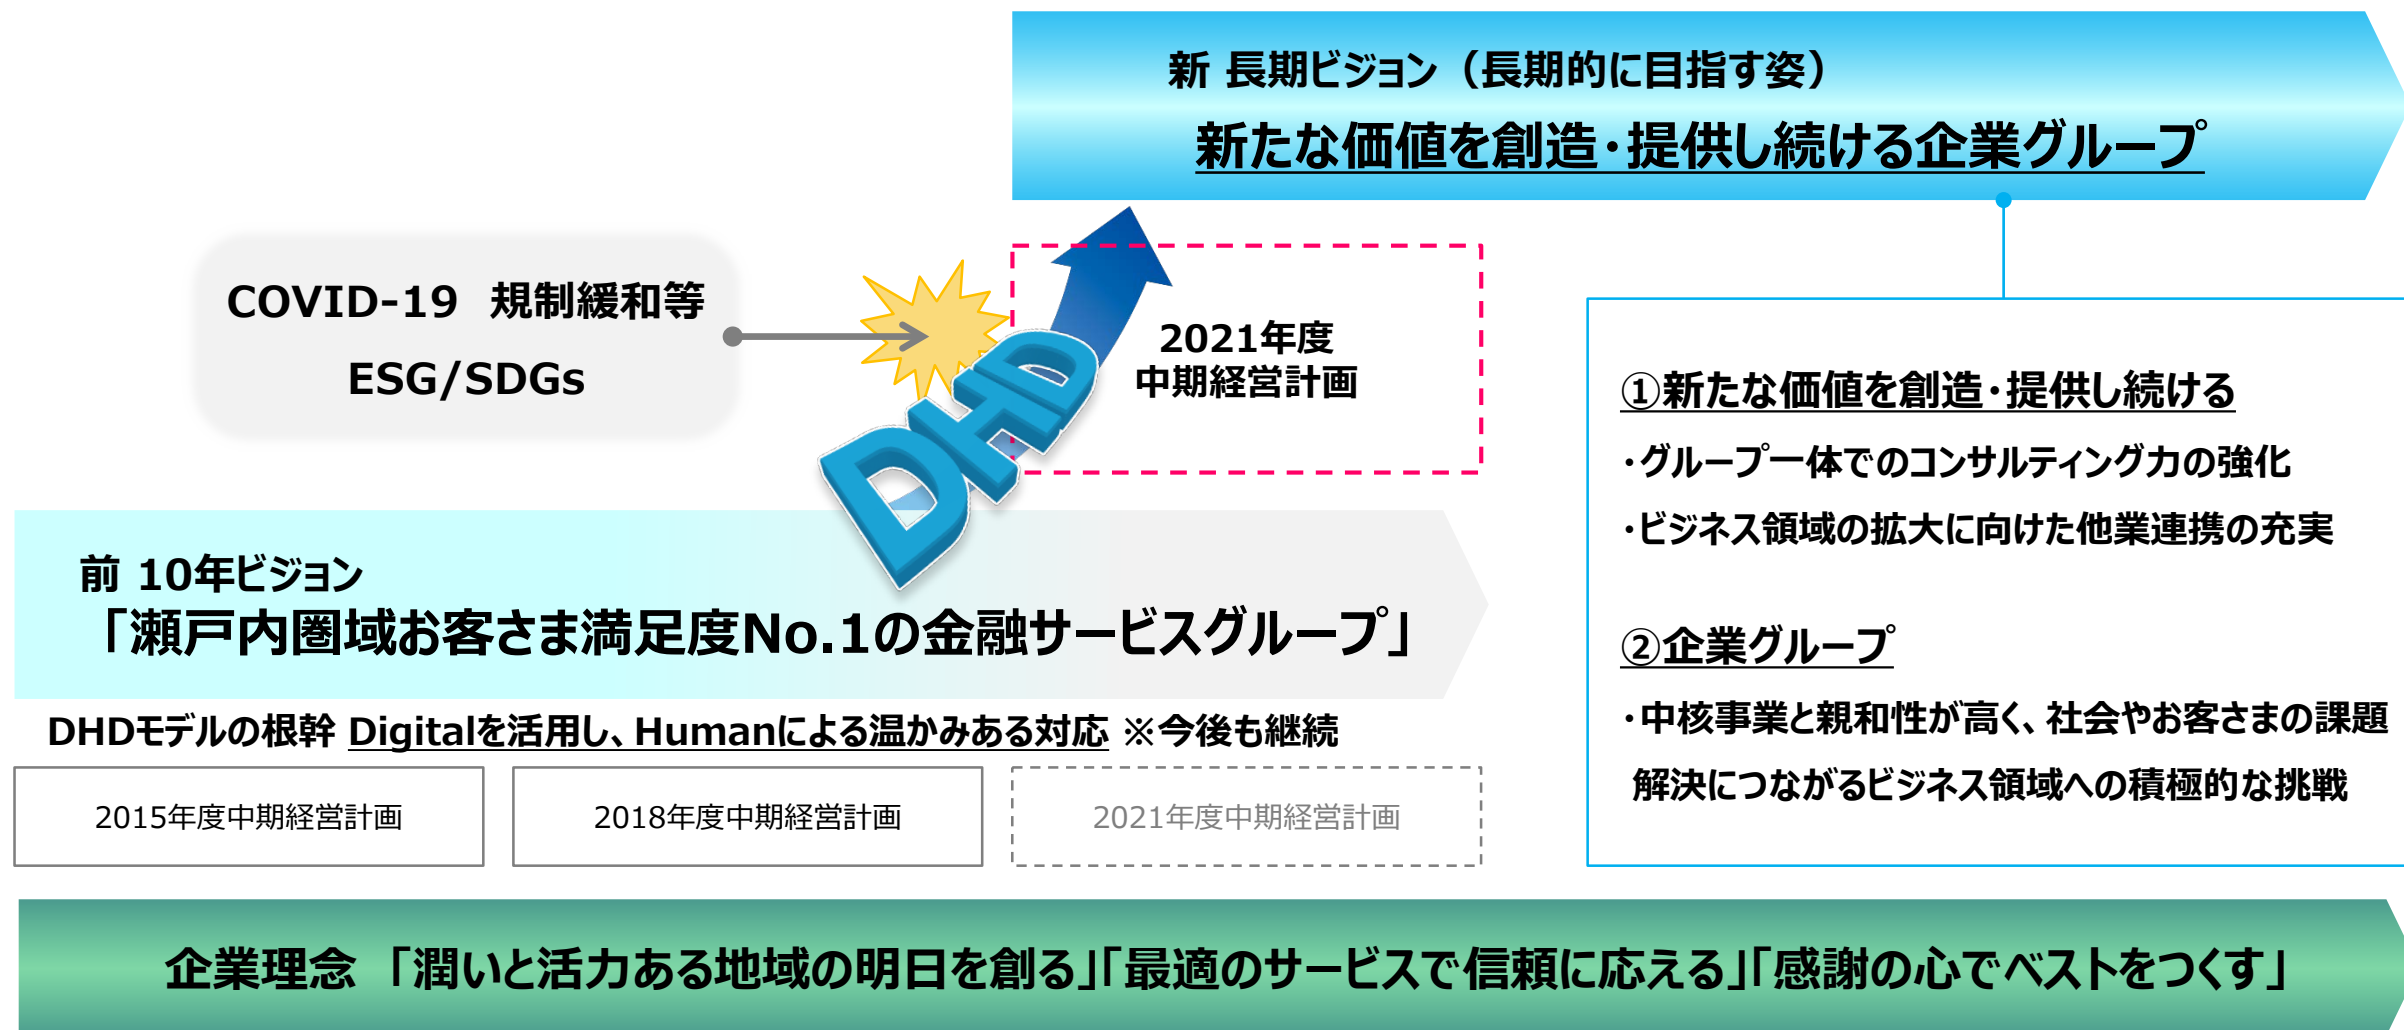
新 長期ビジョン（長期的に目指す姿）
新たな価値を創造・提供し続ける企業グループ

COVID-19 規制緩和等
ESG/SDGs

DHD

2021年度
中期経営計画

①新たな価値を創造・提供し続ける
・グループ一体でのコンサルティング力の強化
・ビジネス領域の拡大に向けた他業連携の充実

②企業グループ
・中核事業と親和性が高く、社会やお客さまの課題解決につながるビジネス領域への積極的な挑戦

前 10年ビジョン
「瀬戸内圏域お客さま満足度No.1の金融サービスグループ」

DHDモデルの根幹 Digitalを活用し、Humanによる温かみある対応 ※今後も継続

| 2015年度中期経営計画 | 2018年度中期経営計画 | 2021年度中期経営計画 |
|---|---|---|

企業理念 「潤いと活力ある地域の明日を創る」「最適のサービスで信頼に応える」「感謝の心でベストをつくす」